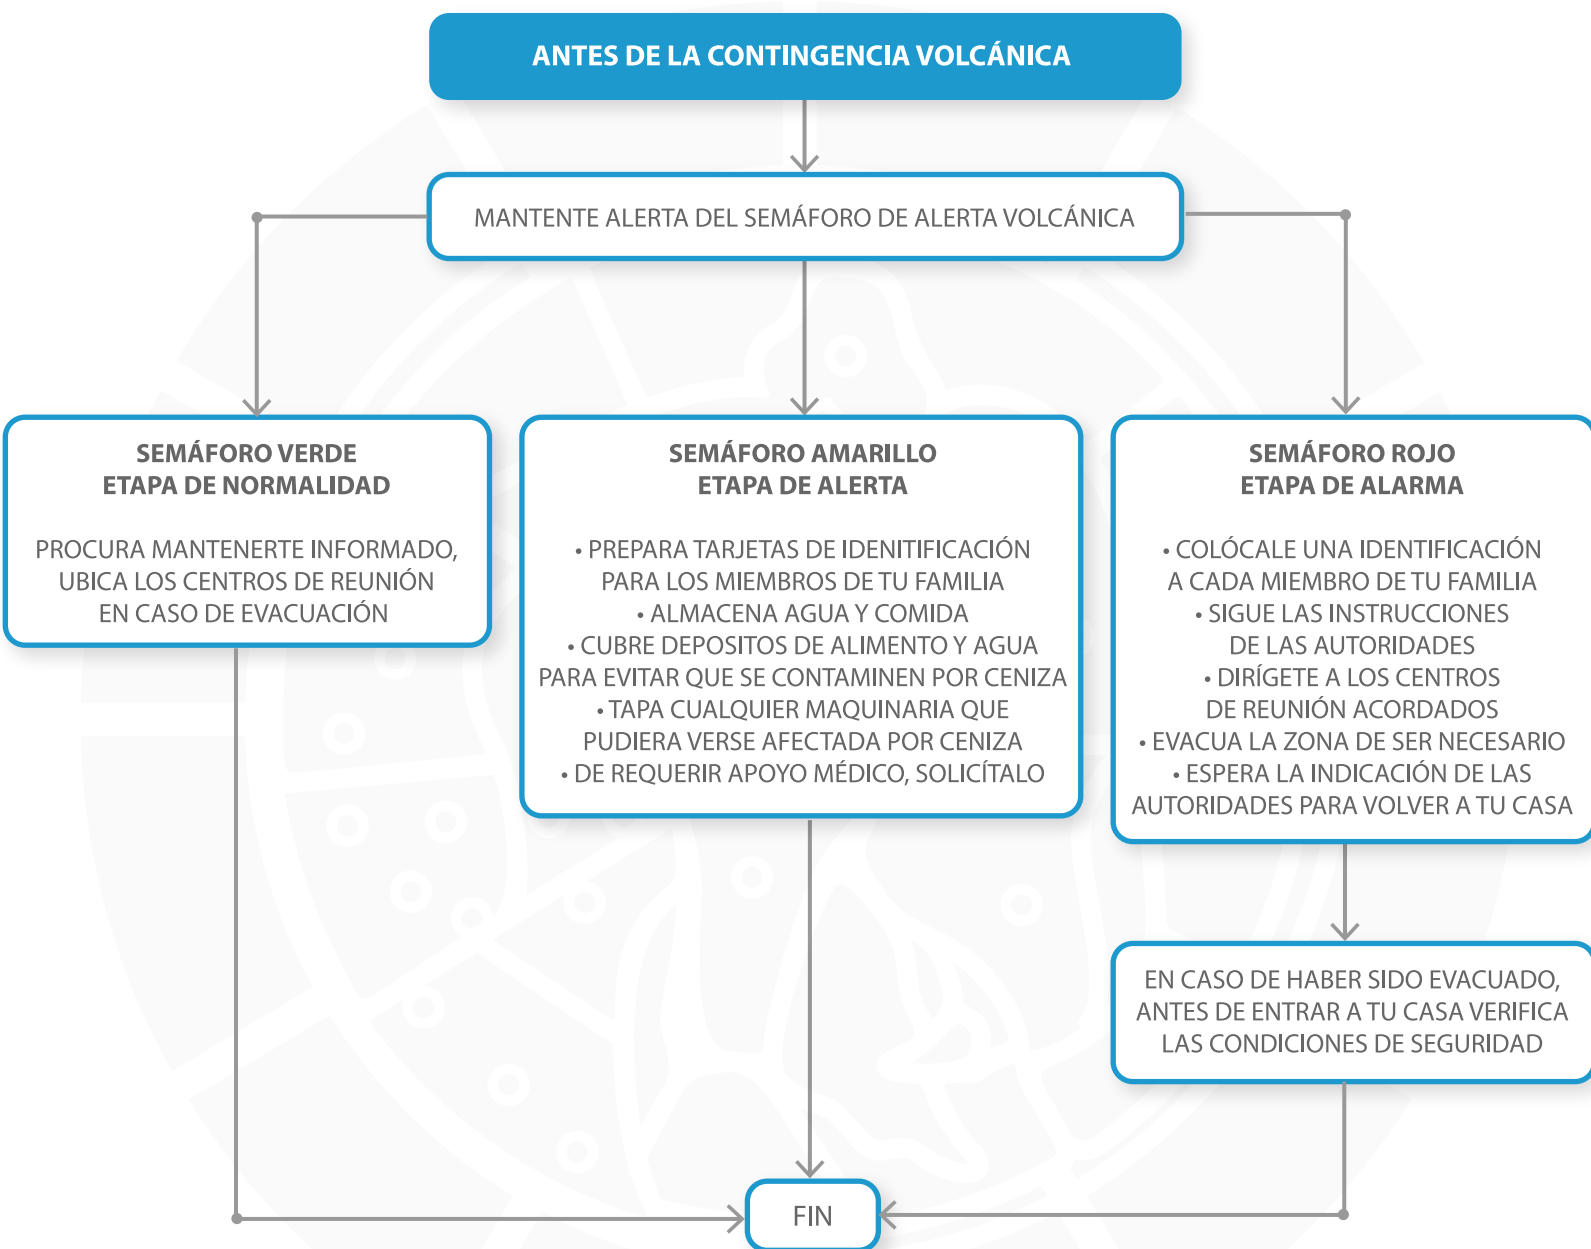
ANTES DE LA CONTINGENCIA VOLCÁNICA

MANTENTE ALERTA DEL SEMÁFORO DE ALERTA VOLCÁNICA

SEMÁFORO VERDE
ETAPA DE NORMALIDAD

PROCURA MANTENERTE INFORMADO, UBICA LOS CENTROS DE REUNIÓN EN CASO DE EVACUACIÓN

SEMÁFORO AMARILLO
ETAPA DE ALERTA

• PREPARA TARJETAS DE IDENITIFICACIÓN PARA LOS MIEMBROS DE TU FAMILIA
• ALMACENA AGUA Y COMIDA
• CUBRE DEPOSITOS DE ALIMENTO Y AGUA PARA EVITAR QUE SE CONTAMINEN POR CENIZA
• TAPA CUALQUIER MAQUINARIA QUE PUDIERA VERSE AFECTADA POR CENIZA
• DE REQUERIR APOYO MÉDICO, SOLICÍTALO

SEMÁFORO ROJO
ETAPA DE ALARMA

• COLÓCALE UNA IDENTIFICACIÓN A CADA MIEMBRO DE TU FAMILIA
• SIGUE LAS INSTRUCCIONES DE LAS AUTORIDADES
• DIRÍGETE A LOS CENTROS DE REUNIÓN ACORDADOS
• EVACUA LA ZONA DE SER NECESARIO
• ESPERA LA INDICACIÓN DE LAS AUTORIDADES PARA VOLVER A TU CASA

EN CASO DE HABER SIDO EVACUADO, ANTES DE ENTRAR A TU CASA VERIFICA LAS CONDICIONES DE SEGURIDAD

FIN